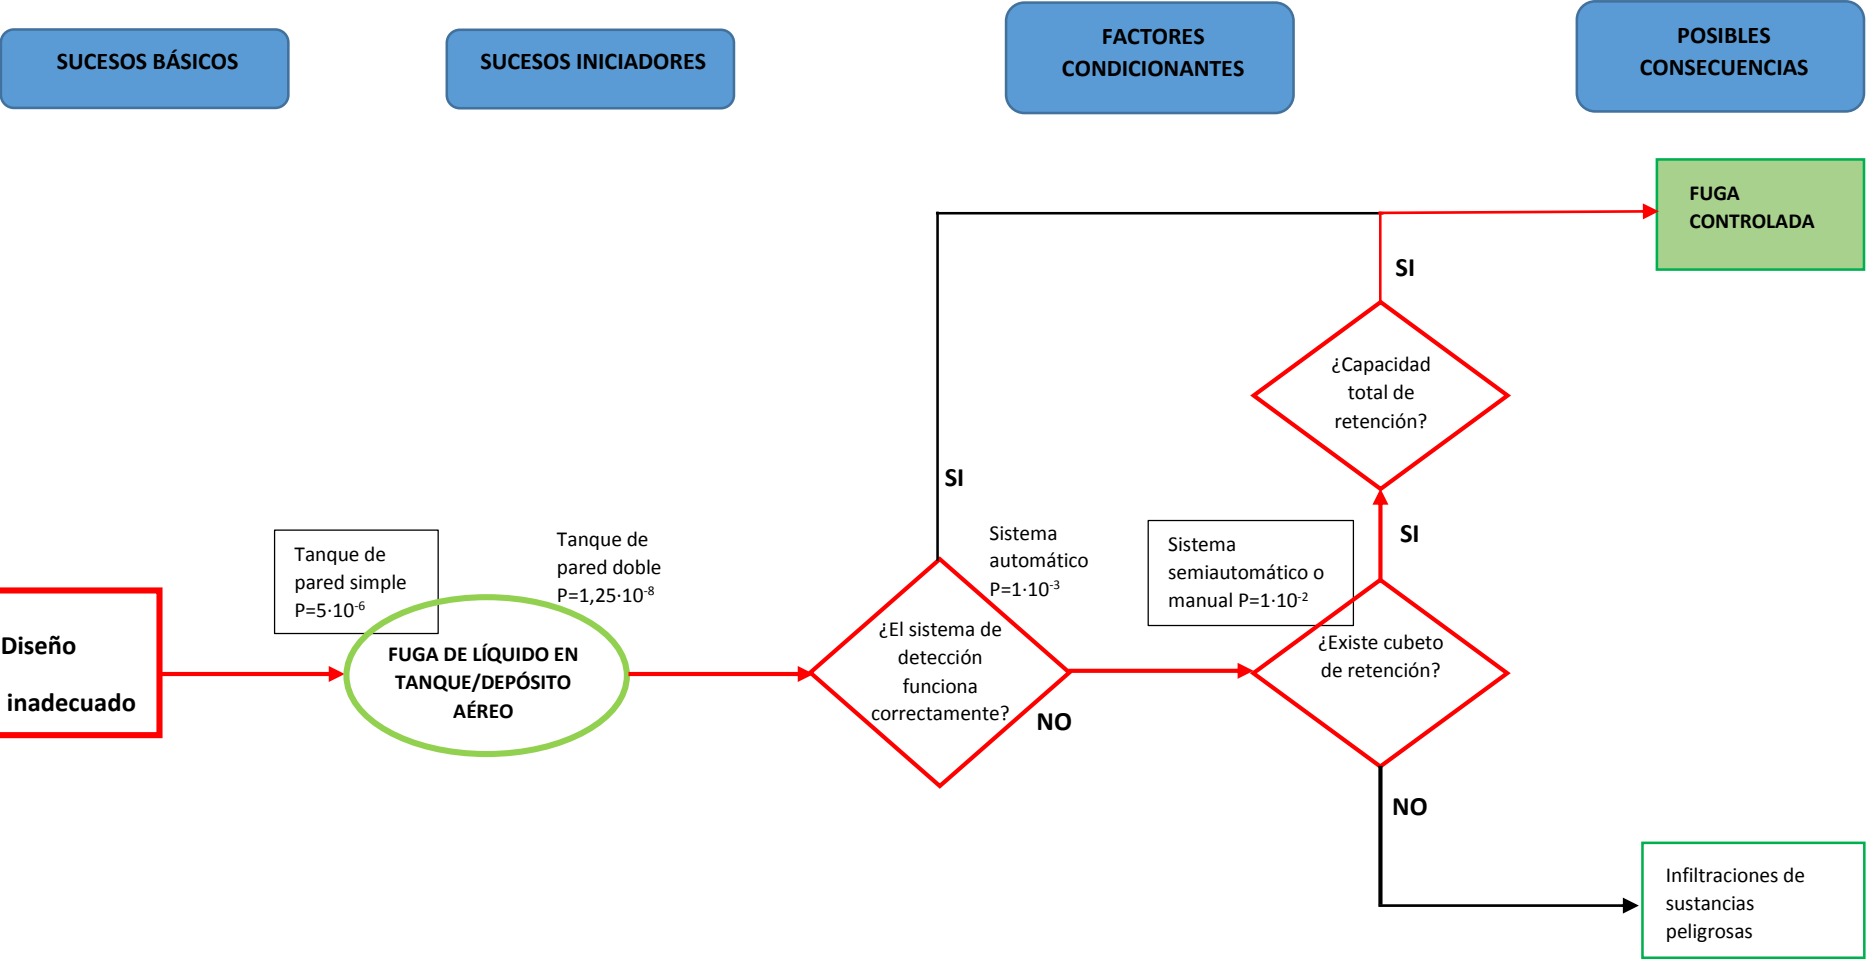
SUCESOS BÁSICOS

SUCESOS INICIADORES

FACTORES CONDICIONANTES

POSIBLES CONSECUENCIAS

FUGA CONTROLADA

SI

¿Capacidad total de retención?

SI

Sistema automático $P=1\cdot10^{-3}$

Sistema semiautomático o manual $P=1\cdot10^{-2}$

SI

Tanque de pared simple $P=5\cdot10^{-6}$

Tanque de pared doble $P=1,25\cdot10^{-8}$

Diseño inadecuado

FUGA DE LÍQUIDO EN TANQUE/DEPÓSITO AÉREO

¿El sistema de detección funciona correctamente?

NO

¿Existe cubeto de retención?

NO

Infiltraciones de sustancias peligrosas